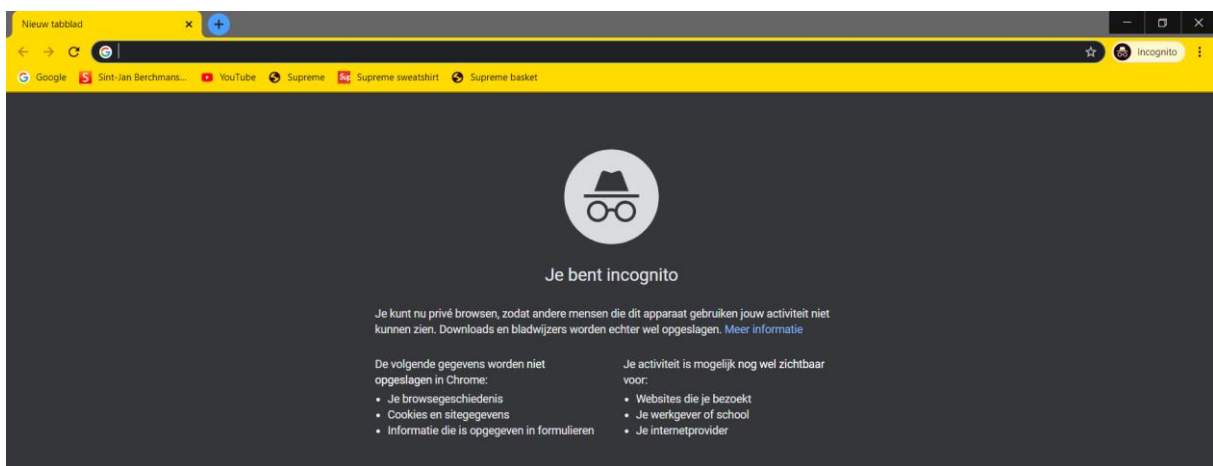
Nieuw tabblad

Incognito

Google   Sint-Jan Berchmans...   YouTube   Supreme   Supreme sweatshirt   Supreme basket

Je bent incognito

Je kunt nu privé browsen, zodat andere mensen die dit apparaat gebruiken jouw activiteit niet kunnen zien. Downloads en bladwijzers worden echter wel opgeslagen. Meer informatie

De volgende gegevens worden niet opgeslagen in Chrome:
• Je browsegeschiedenis
• Cookies en sitegegevens
• Informatie die is opgegeven in formulieren

Je activiteit is mogelijk nog wel zichtbaar voor:
• Websites die je bezoekt
• Je werkgever of school
• Je internetprovider